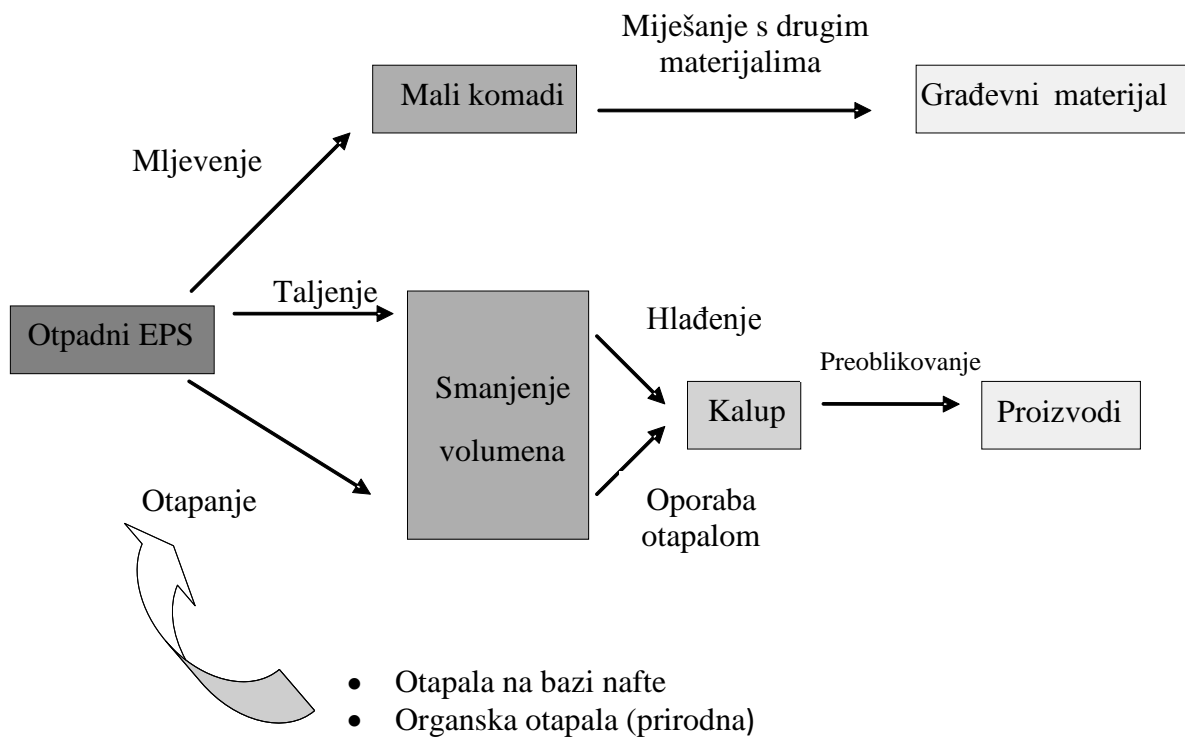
Miješanje s drugim materijalima

Mali komadi

Građevni materijal

Mljevenje

Taljenje

Otpadni EPS

Hlađenje

Preoblikovanje

Smanjenje volumena

Kalup

Proizvodi

Otapanje

Oporaba otapalom

- Otapala na bazi nafte
- Organska otapala (prirodna)